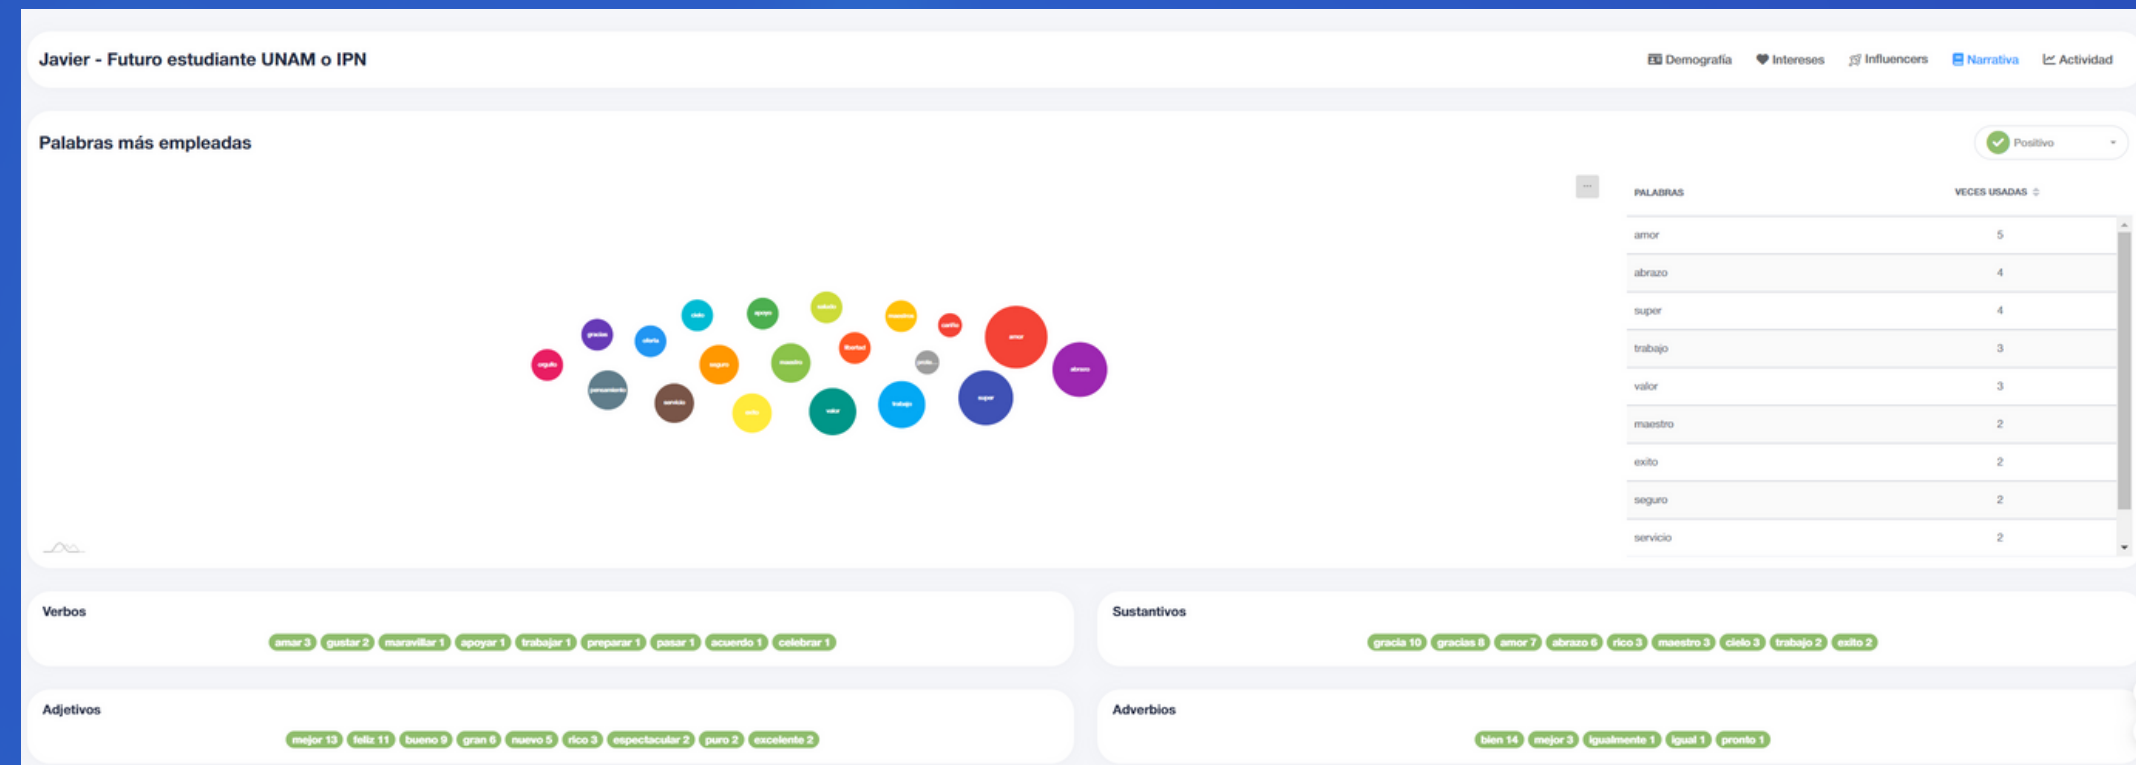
Javier - Futuro estudiante UNAM o IPN

Demografía Intereses Influencers Narrativa Actividad

Palabras más empleadas

Positivo

orgullo gracias oferta cielo apoyo estudio creativo cariño amor abrazo pensamiento servicio seguro maestro libertad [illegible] super éxito valor trabajo

| PALABRAS | VECES USADAS |
|---|---|
| amor | 5 |
| abrazo | 4 |
| super | 4 |
| trabajo | 3 |
| valor | 3 |
| maestro | 2 |
| exito | 2 |
| seguro | 2 |
| servicio | 2 |

Verbos
amar 3 gustar 2 maravillar 1 apoyar 1 trabajar 1 preparar 1 pasar 1 acuerdo 1 celebrar 1

Sustantivos
gracia 10 gracias 8 amor 7 abrazo 6 rico 3 maestro 3 cielo 3 trabajo 2 exito 2

Adjetivos
mejor 13 feliz 11 bueno 9 gran 6 nuevo 5 rico 3 espectacular 2 puro 2 excelente 2

Adverbios
bien 14 mejor 3 igualmente 1 igual 1 pronto 1